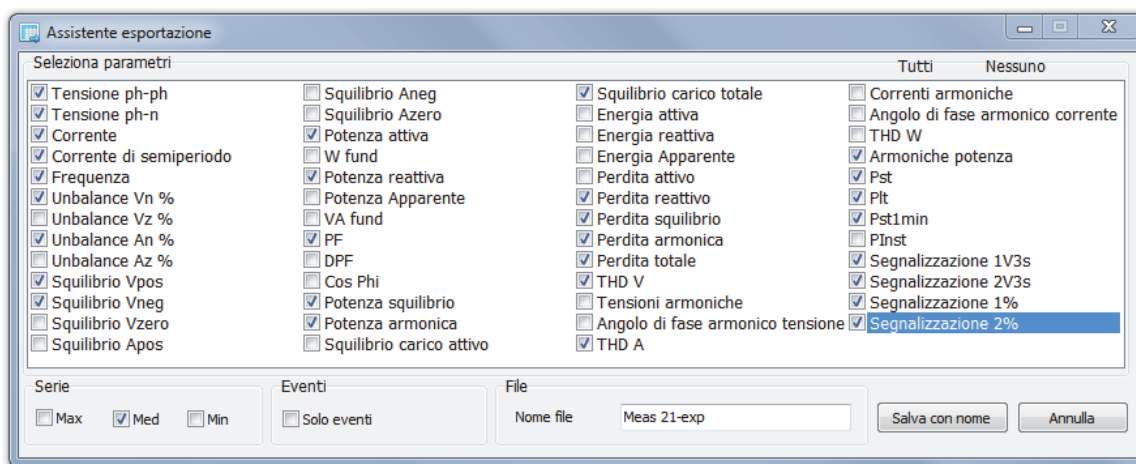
Assistente esportazione

Seleziona parametri

Tutti Nessuno

Tensione ph-ph
Tensione ph-n
Corrente
Corrente di semiperiodo
Frequenza
Unbalance Vn %
Unbalance Vz %
Unbalance An %
Unbalance Az %
Squilibrio Vpos
Squilibrio Vneg
Squilibrio Vzero
Squilibrio Apos

Squilibrio Aneg
Squilibrio Azero
Potenza attiva
W fund
Potenza reattiva
Potenza Apparente
VA fund
PF
DPF
Cos Phi
Potenza squilibrio
Potenza armonica
Squilibrio carico attivo

Squilibrio carico totale
Energia attiva
Energia reattiva
Energia Apparente
Perdita attivo
Perdita reattivo
Perdita squilibrio
Perdita armonica
Perdita totale
THD V
Tensioni armoniche
Angolo di fase armonico tensione
THD A

Correnti armoniche
Angolo di fase armonico corrente
THD W
Armoniche potenza
Pst
Plt
Pst1min
PInst
Segnalizzazione 1V3s
Segnalizzazione 2V3s
Segnalizzazione 1%
Segnalizzazione 2%

Serie
Max Med Min

Eventi
Solo eventi

File
Nome file Meas 21-exp

Salva con nome Annulla